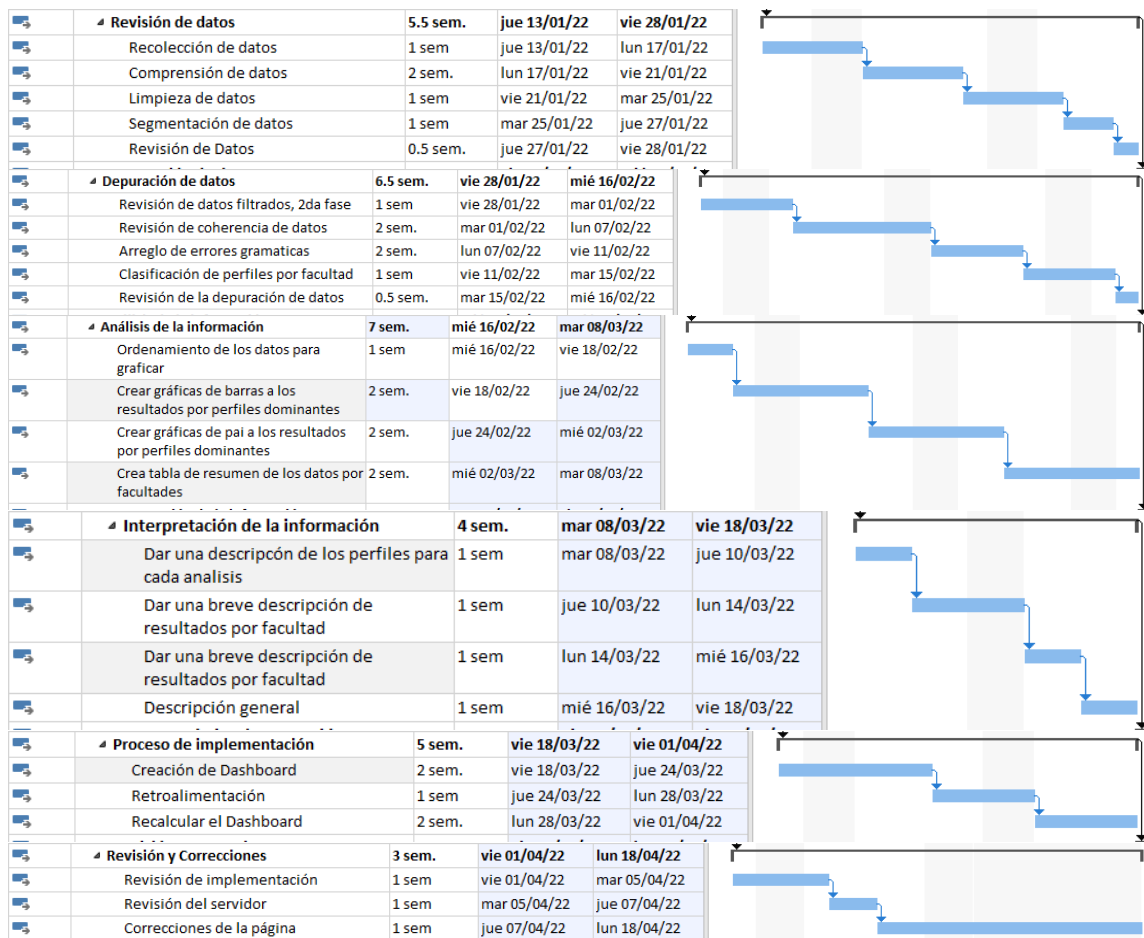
| Revisión de datos | 5.5 sem. | jue 13/01/22 | vie 28/01/22 |
|---|---|---|---|
| Recolección de datos | 1 sem | jue 13/01/22 | lun 17/01/22 |
| Comprensión de datos | 2 sem. | lun 17/01/22 | vie 21/01/22 |
| Limpieza de datos | 1 sem | vie 21/01/22 | mar 25/01/22 |
| Segmentación de datos | 1 sem | mar 25/01/22 | jue 27/01/22 |
| Revisión de Datos | 0.5 sem. | jue 27/01/22 | vie 28/01/22 |

| Depuración de datos | 6.5 sem. | vie 28/01/22 | mié 16/02/22 |
|---|---|---|---|
| Revisión de datos filtrados, 2da fase | 1 sem | vie 28/01/22 | mar 01/02/22 |
| Revisión de coherencia de datos | 2 sem. | mar 01/02/22 | lun 07/02/22 |
| Arreglo de errores gramaticas | 2 sem. | lun 07/02/22 | vie 11/02/22 |
| Clasificación de perfiles por facultad | 1 sem | vie 11/02/22 | mar 15/02/22 |
| Revisión de la depuración de datos | 0.5 sem. | mar 15/02/22 | mié 16/02/22 |

| Análisis de la información | 7 sem. | mié 16/02/22 | mar 08/03/22 |
|---|---|---|---|
| Ordenamiento de los datos para graficar | 1 sem | mié 16/02/22 | vie 18/02/22 |
| Crear gráficas de barras a los resultados por perfiles dominantes | 2 sem. | vie 18/02/22 | jue 24/02/22 |
| Crear gráficas de pai a los resultados por perfiles dominantes | 2 sem. | jue 24/02/22 | mié 02/03/22 |
| Crea tabla de resumen de los datos por facultades | 2 sem. | mié 02/03/22 | mar 08/03/22 |

| Interpretación de la información | 4 sem. | mar 08/03/22 | vie 18/03/22 |
|---|---|---|---|
| Dar una descripcón de los perfiles para cada analisis | 1 sem | mar 08/03/22 | jue 10/03/22 |
| Dar una breve descripción de resultados por facultad | 1 sem | jue 10/03/22 | lun 14/03/22 |
| Dar una breve descripción de resultados por facultad | 1 sem | lun 14/03/22 | mié 16/03/22 |
| Descripción general | 1 sem | mié 16/03/22 | vie 18/03/22 |

| Proceso de implementación | 5 sem. | vie 18/03/22 | vie 01/04/22 |
|---|---|---|---|
| Creación de Dashboard | 2 sem. | vie 18/03/22 | jue 24/03/22 |
| Retroalimentación | 1 sem | jue 24/03/22 | lun 28/03/22 |
| Recalcular el Dashboard | 2 sem. | lun 28/03/22 | vie 01/04/22 |

| Revisión y Correcciones | 3 sem. | vie 01/04/22 | lun 18/04/22 |
|---|---|---|---|
| Revisión de implementación | 1 sem | vie 01/04/22 | mar 05/04/22 |
| Revisión del servidor | 1 sem | mar 05/04/22 | jue 07/04/22 |
| Correcciones de la página | 1 sem | jue 07/04/22 | lun 18/04/22 |